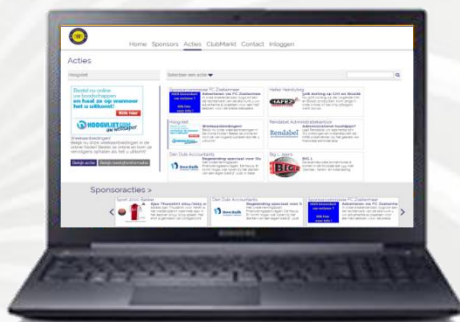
Home Sponsors Acties ClubMarkt Contact Inloggen

Acties

Hoogvliet

Selecteer een actie

Bestel nu online uw boodschappen en haal ze op wanneer het u uitkomt!

Klik hier

HOOGVLIET.com

Sportartikelen FC Diefenlee

Hofer Marketing

LAFEZ

Hoogvliet

Bendalabel

Bendabel Administratiekantoor

Den Gulik Accountants

Den Gulik

BIG 1

BIG

Sponsoracties >

Samsung